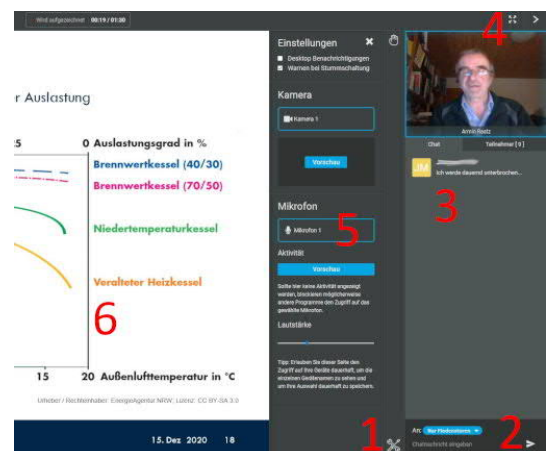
Wird aufgezeichnet 00:19 / 01:30

r Auslastung

25

0 Auslastungsgrad in %

Brennwertkessel (40/30)

Brennwertkessel (70/50)

Niedertemperaturkessel

Veralteter Heizkessel

6

15

20 Außenlufttemperatur in °C

Urheber / Rechteinhaber: EnergieAgentur.NRW; Lizenz: CC BY-SA 3.0

15. Dez. 2020 18

Einstellungen

Desktop Benachrichtigungen

Warnen bei Stummschaltung

Kamera

Kamera 1

Vorschau

Mikrofon

Mikrofon 1

5

Aktivität

Vorschau

Sollte hier keine Aktivität angezeigt werden, blockieren möglicherweise andere Programme den Zugriff auf das gewählte Mikrofon.

Lautstärke

Tipp: Erlauben Sie dieser Seite den Zugriff auf Ihre Geräte dauerhaft, um die einzelnen Geräte besser zu sehen und um Ihre Auswahl dauerhaft zu speichern.

4

Armin Reitz

Chat

Teilnehmer [9]

JM

ich werde dauernd unterbrochen...

3

1

An: Nur Moderatoren

Chatnachricht eingeben

2